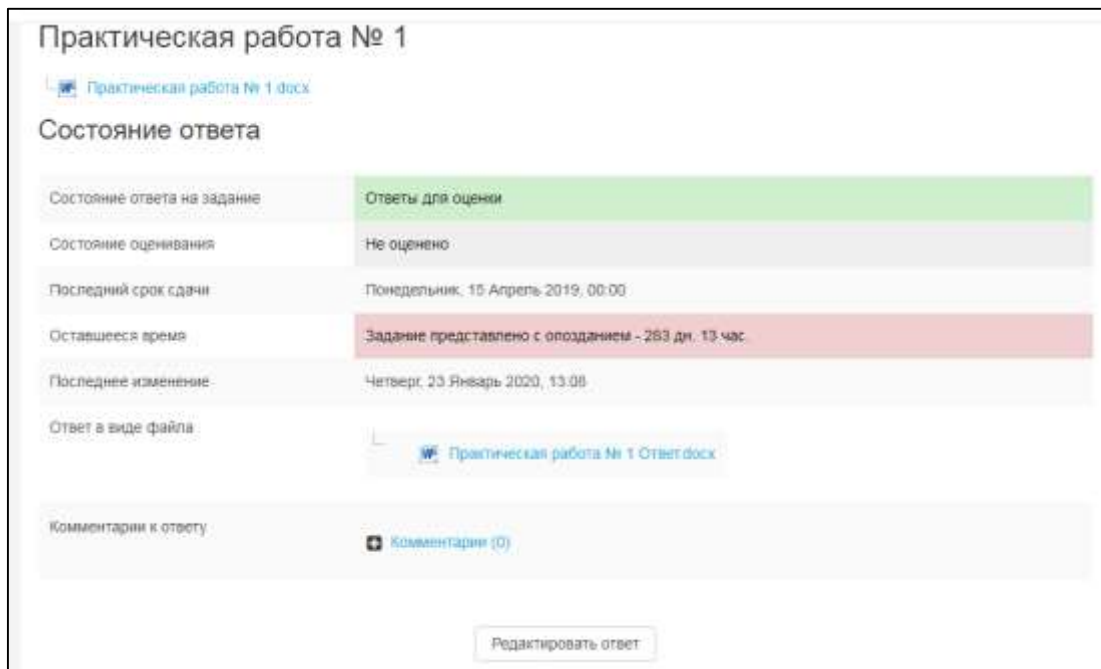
Практическая работа № 1

Практическая работа № 1.docx

Состояние ответа

| Состояние ответа на задание | Ответы для оценки |
|---|---|
| Состояние оценивания | Не оценено |
| Последний срок сдачи | Понедельник, 15 Апрель 2019, 00:00 |
| Оставшееся время | Задание представлено с опозданием - 283 дн. 13 час. |
| Последнее изменение | Четверг, 23 Январь 2020, 13:08 |
| Ответ в виде файла | Практическая работа № 1 Ответ.docx |
| Комментарии к ответу | Комментарии (0) |

Редактировать ответ